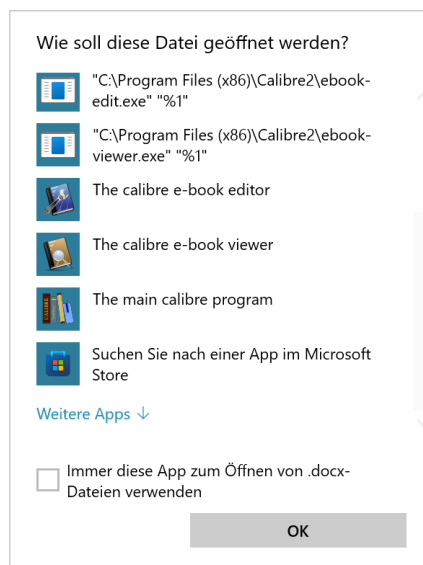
Wie soll diese Datei geöffnet werden?

"C:\Program Files (x86)\Calibre2\ebook-edit.exe" "%1"

"C:\Program Files (x86)\Calibre2\ebook-viewer.exe" "%1"

The calibre e-book editor

The calibre e-book viewer

The main calibre program

Suchen Sie nach einer App im Microsoft Store

Weitere Apps ↓

Immer diese App zum Öffnen von .docx-Dateien verwenden

OK